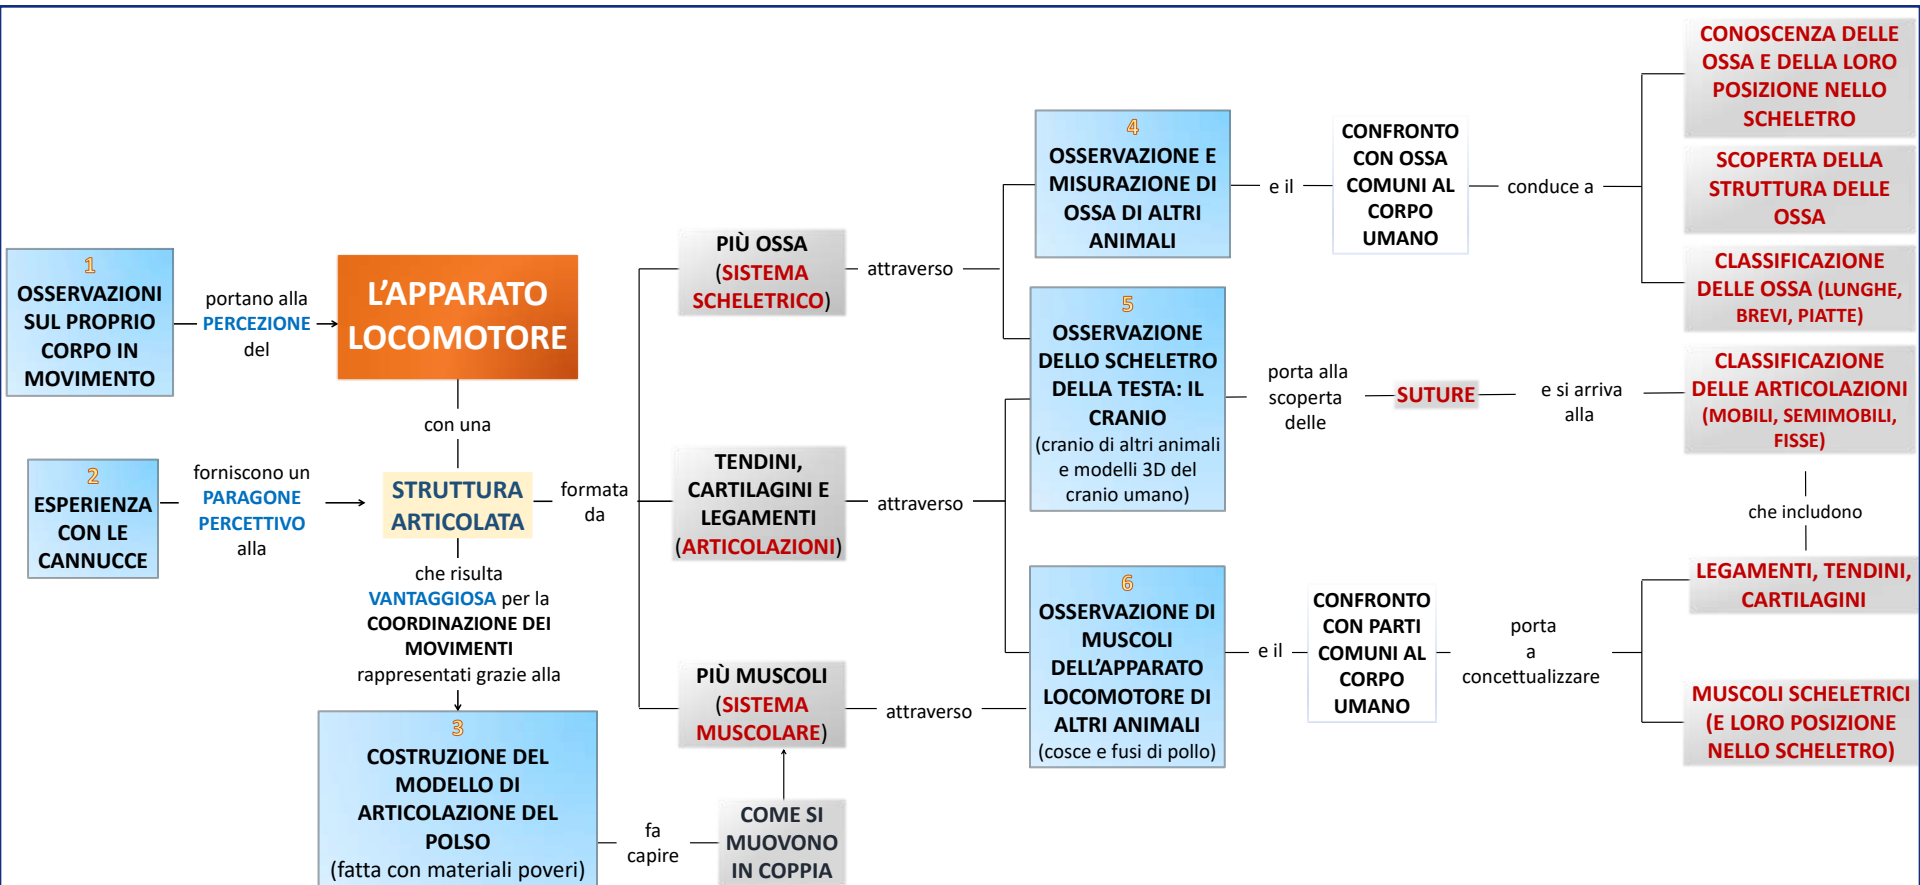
1
OSSERVAZIONI SUL PROPRIO CORPO IN MOVIMENTO

portano alla PERCEZIONE del

L'APPARATO LOCOMOTORE

con una

2
ESPERIENZA CON LE CANNUCCE

forniscono un PARAGONE PERCETTIVO alla

STRUTTURA ARTICOLATA

formata da

che risulta VANTAGGIOSA per la COORDINAZIONE DEI MOVIMENTI rappresentati grazie alla

3
COSTRUZIONE DEL MODELLO DI ARTICOLAZIONE DEL POLSO
(fatta con materiali poveri)

fa capire

COME SI MUOVONO IN COPPIA

PIÙ OSSA (SISTEMA SCHELETRICO)

attraverso

TENDINI, CARTILAGINI E LEGAMENTI (ARTICOLAZIONI)

attraverso

PIÙ MUSCOLI (SISTEMA MUSCOLARE)

attraverso

4
OSSERVAZIONE E MISURAZIONE DI OSSA DI ALTRI ANIMALI

e il

CONFRONTO CON OSSA COMUNI AL CORPO UMANO

conduce a

CONOSCENZA DELLE OSSA E DELLA LORO POSIZIONE NELLO SCHELETRO

SCOPERTA DELLA STRUTTURA DELLE OSSA

CLASSIFICAZIONE DELLE OSSA (LUNGHE, BREVI, PIATTE)

5
OSSERVAZIONE DELLO SCHELETRO DELLA TESTA: IL CRANIO
(cranio di altri animali e modelli 3D del cranio umano)

porta alla scoperta delle

SUTURE

e si arriva alla

CLASSIFICAZIONE DELLE ARTICOLAZIONI (MOBILI, SEMIMOBILI, FISSE)

che includono

LEGAMENTI, TENDINI, CARTILAGINI

6
OSSERVAZIONE DI MUSCOLI DELL'APPARATO LOCOMOTORE DI ALTRI ANIMALI
(cosce e fusi di pollo)

e il

CONFRONTO CON PARTI COMUNI AL CORPO UMANO

porta a concettualizzare

MUSCOLI SCHELETRICI (E LORO POSIZIONE NELLO SCHELETRO)